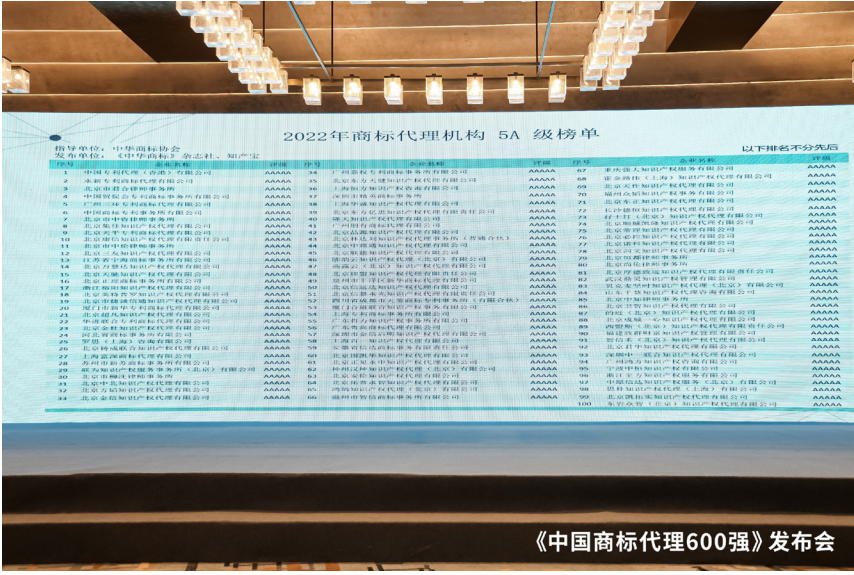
2022年商标代理机构 5A 级榜单

指导单位：中华商标协会
发布单位：《中华商标》杂志社、知产宝

以下排名不分先后

| 序号 | 企业名称 | 评级 | 序号 | 企业名称 | 评级 | 序号 | 企业名称 | 评级 |
|---|---|---|---|---|---|---|---|---|
| 1 | 中国专利代理（香港）有限公司 | AAAAA | 34 | 广州嘉权专利商标事务所有限公司 | AAAAA | 67 | 华夏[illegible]知识产权服务有限公司 | AAAAA |
| 2 | 永新专利商标代理有限公司 | AAAAA | 35 | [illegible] | AAAAA | 68 | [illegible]（上海）知识产权代理有限公司 | AAAAA |
| 3 | 北京市君合律师事务所 | AAAAA | 36 | 上海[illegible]知识产权咨询有限公司 | AAAAA | 69 | 北京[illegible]知识产权代理有限公司 | AAAAA |
| 4 | 中国贸促会专利商标事务所有限公司 | AAAAA | 37 | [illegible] | AAAAA | 70 | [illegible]知识产权代理有限公司 | AAAAA |
| 5 | 广州三环专利商标代理有限公司 | AAAAA | 38 | 上海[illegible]知识产权代理有限公司 | AAAAA | 71 | 北京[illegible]知识产权代理有限公司 | AAAAA |
| 6 | 中国商标专利事务所有限公司 | AAAAA | 39 | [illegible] | AAAAA | 72 | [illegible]知识产权代理有限公司 | AAAAA |
| 7 | 北京市中咨律师事务所 | AAAAA | 40 | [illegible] | AAAAA | 73 | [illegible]（北京）知识产权代理有限公司 | AAAAA |
| 8 | 北京集佳知识产权代理有限公司 | AAAAA | 41 | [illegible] | AAAAA | 74 | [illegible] | AAAAA |
| 9 | 北京天平专利商标代理有限公司 | AAAAA | 42 | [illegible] | AAAAA | 75 | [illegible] | AAAAA |
| 10 | 北京康信知识产权代理有限责任公司 | AAAAA | 43 | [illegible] | AAAAA | 76 | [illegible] | AAAAA |
| 11 | 北京市中伦律师事务所 | AAAAA | 44 | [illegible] | AAAAA | 77 | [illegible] | AAAAA |
| 12 | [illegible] | AAAAA | 45 | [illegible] | AAAAA | 78 | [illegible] | AAAAA |
| 13 | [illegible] | AAAAA | 46 | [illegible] | AAAAA | 79 | 北京市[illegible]律师事务所 | AAAAA |
| 14 | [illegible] | AAAAA | 47 | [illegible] | AAAAA | 80 | 北京市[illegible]律师事务所 | AAAAA |
| 15 | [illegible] | AAAAA | 48 | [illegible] | AAAAA | 81 | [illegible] | AAAAA |
| 16 | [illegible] | AAAAA | 49 | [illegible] | AAAAA | 82 | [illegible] | AAAAA |
| 17 | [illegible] | AAAAA | 50 | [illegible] | AAAAA | 83 | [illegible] | AAAAA |
| 18 | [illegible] | AAAAA | 51 | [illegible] | AAAAA | 84 | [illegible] | AAAAA |
| 19 | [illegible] | AAAAA | 52 | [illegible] | AAAAA | 85 | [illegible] | AAAAA |
| 20 | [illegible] | AAAAA | 53 | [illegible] | AAAAA | 86 | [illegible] | AAAAA |
| 21 | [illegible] | AAAAA | 54 | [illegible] | AAAAA | 87 | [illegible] | AAAAA |
| 22 | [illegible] | AAAAA | 55 | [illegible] | AAAAA | 88 | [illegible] | AAAAA |
| 23 | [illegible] | AAAAA | 56 | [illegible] | AAAAA | 89 | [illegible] | AAAAA |
| 24 | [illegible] | AAAAA | 57 | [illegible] | AAAAA | 90 | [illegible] | AAAAA |
| 25 | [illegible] | AAAAA | 58 | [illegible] | AAAAA | 91 | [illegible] | AAAAA |
| 26 | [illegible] | AAAAA | 59 | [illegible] | AAAAA | 92 | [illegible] | AAAAA |
| 27 | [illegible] | AAAAA | 60 | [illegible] | AAAAA | 93 | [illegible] | AAAAA |
| 28 | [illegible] | AAAAA | 61 | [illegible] | AAAAA | 94 | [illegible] | AAAAA |
| 29 | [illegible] | AAAAA | 62 | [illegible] | AAAAA | 95 | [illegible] | AAAAA |
| 30 | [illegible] | AAAAA | 63 | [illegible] | AAAAA | 96 | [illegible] | AAAAA |
| 31 | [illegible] | AAAAA | 64 | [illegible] | AAAAA | 97 | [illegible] | AAAAA |
| 32 | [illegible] | AAAAA | 65 | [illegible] | AAAAA | 98 | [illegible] | AAAAA |
| 33 | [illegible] | AAAAA | 66 | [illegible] | AAAAA | 99 | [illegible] | AAAAA |
| | | | | | | 100 | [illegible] | AAAAA |

《中国商标代理600强》发布会